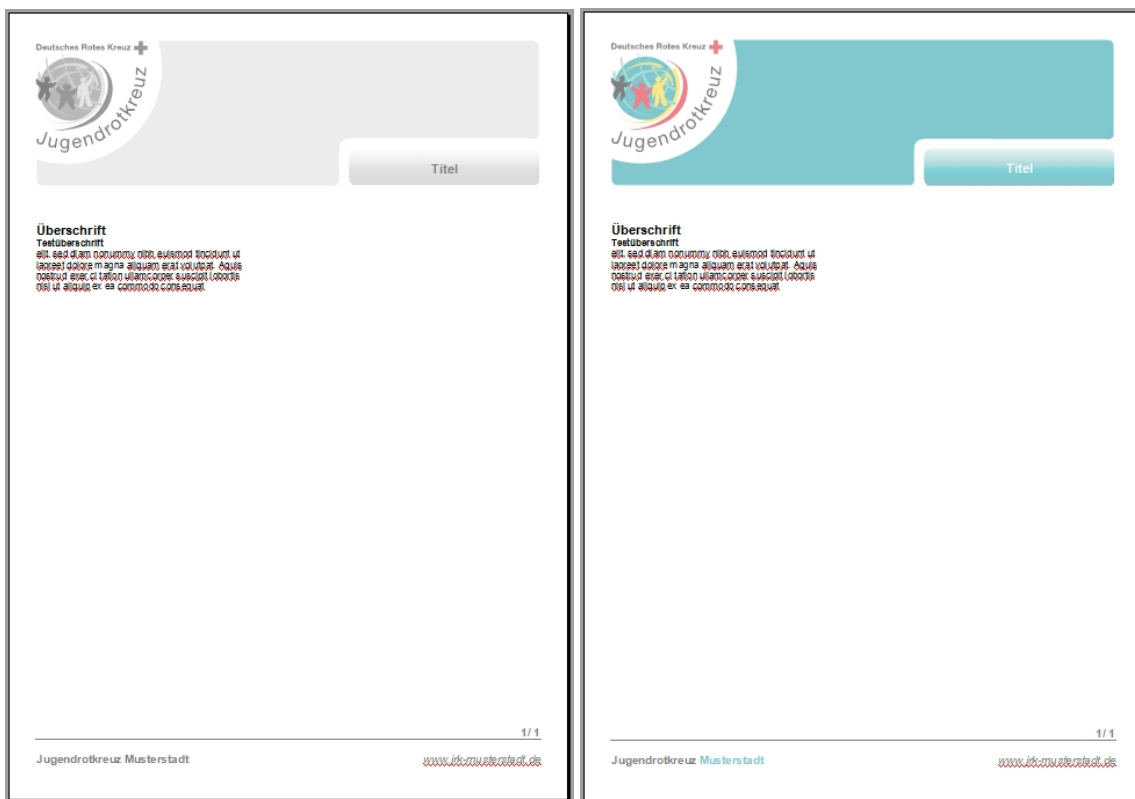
Deutsches Rotes Kreuz

Jugendrotkreuz

Titel

Überschrift
Testüberschrift
elit, sed diam nonummy nibh euismod tincidunt ut laoreet dolore magna aliquam erat volutpat. Aquis nostrud exer ci tation ullamcorper suscipit lobortis nisl ut aliquip ex ea commodo consequat

1/1

Jugendrotkreuz Musterstadt

www.jrk-musterstadt.de

Deutsches Rotes Kreuz

Jugendrotkreuz

Titel

Überschrift
Testüberschrift
elit, sed diam nonummy nibh euismod tincidunt ut laoreet dolore magna aliquam erat volutpat. Aquis nostrud exer ci tation ullamcorper suscipit lobortis nisl ut aliquip ex ea commodo consequat

1/1

Jugendrotkreuz Musterstadt

www.jrk-musterstadt.de